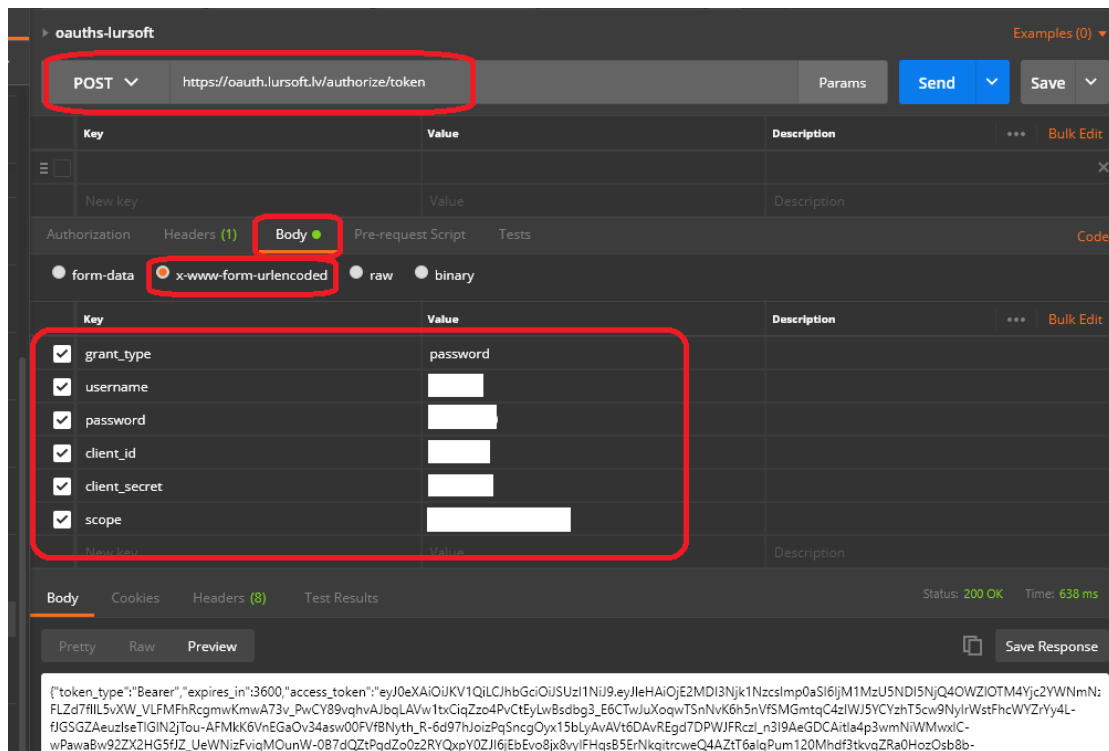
oauths-lursoft

Examples (0)

POST https://oauth.lursoft.lv/authorize/token Params Send Save

| Key | Value | Description |
|---|---|---|
| New key | Value | Description |

Bulk Edit

Authorization Headers (1) Body Pre-request Script Tests Code

form-data x-www-form-urlencoded raw binary

| Key | Value | Description |
|---|---|---|
| grant_type | password | |
| username | | |
| password | | |
| client_id | | |
| client_secret | | |
| scope | | |
| New key | Value | Description |

Bulk Edit

Body Cookies Headers (8) Test Results Status: 200 OK Time: 638 ms

Pretty Raw Preview Save Response

{"token_type":"Bearer","expires_in":3600,"access_token":"eyJ0eXAiOiJKV1QiLCJhbGciOiJSUzI1NiJ9.eyJleHAiOjE2MDI3Njk1NzcsImp0aSI6IjM1MzU5NDI5NjQ4OWZlOTM4Yjc2YWNmN: FLZd7fIIL5vXW_VLFMFhRcgmwKmwA73v_PwCY89vqhvAJbqLAVw1txCiqZzo4PvCtEyLwBsdbg3_E6CTwJuXoqwTSnNvK6h5nVfSMGmtqC4zIWJ5YCYzhT5cw9NylrWstFhcWYZrYy4L-fJGSGZAeuzlseTIGlN2jTou-AFMkK6VnEGaOv34asw00FVfBNyth_R-6d97hJoizPqSncgOyx15bLyAvAVt6DAvREgd7DPWJFRczl_n3I9AeGDCAitla4p3wmNiWMwxlC-wPawaBw92ZX2HG5fJZ_UeWNizFvigMOunW-0B7dQZtPqdZo0z2RYQxpY0ZJI6jEbEvo8jx8vyIFHqsB5ErNkqitrcweQ4AZtT6algPum120Mhdf3tkvqZRa0HozOsb8b-